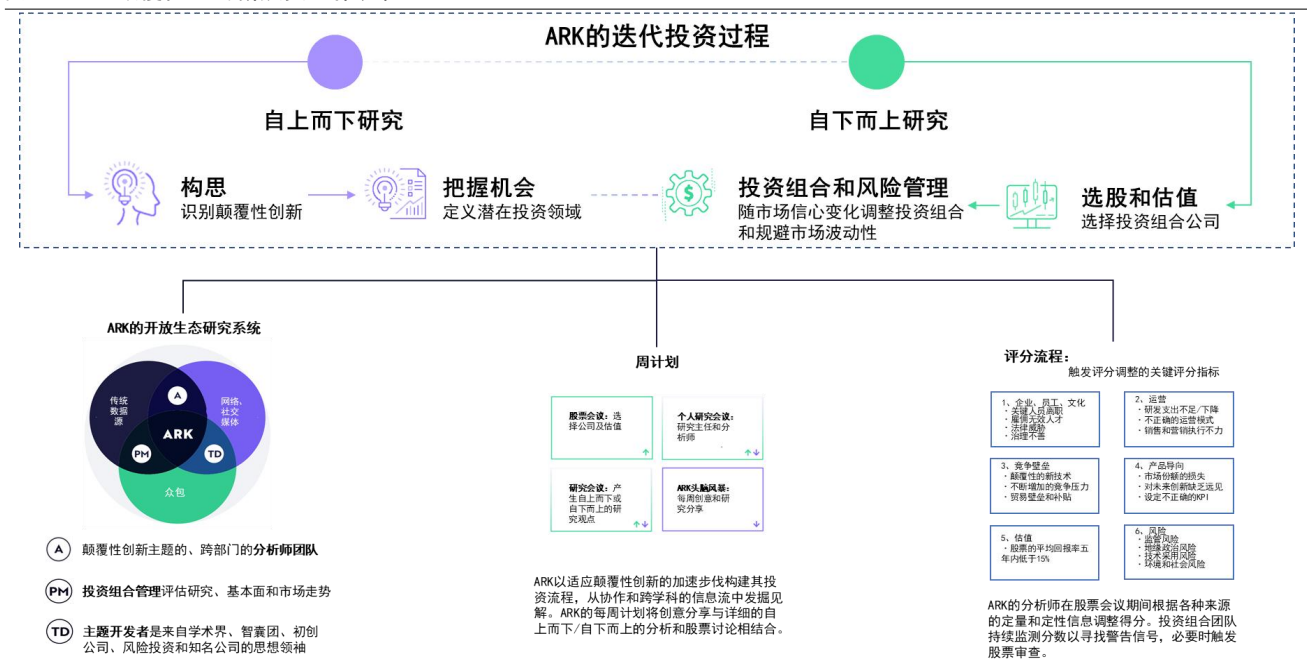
ARK的迭代投资过程

自上而下研究

自下而上研究

构思
识别颠覆性创新

把握机会
定义潜在投资领域

投资组合和风险管理
随市场信心变化调整投资组合和规避市场波动性

选股和估值
选择投资组合公司

ARK的开放生态研究系统

传统数据源

网络、社交媒体

A

ARK

PM

TD

众包

A 颠覆性创新主题的、跨部门的分析师团队

PM 投资组合管理评估研究、基本面和市场走势

TD 主题开发者是来自学术界、智囊团、初创公司、风险投资和知名公司的思想领袖

周计划

股票会议：选择公司及估值

个人研究会议：研究主任和分析师

研究会议：产生自上而下或自下而上的研究观点

ARK头脑风暴：每周创意和研究分享

ARK以适应颠覆性创新的加速步伐构建其投资流程，从协作和跨学科的信息流中发掘见解。ARK的每周计划将创意分享与详细的自上而下/自下而上的分析和股票讨论相结合。

评分流程：
触发评分调整的关键评分指标

1、企业、员工、文化
· 关键人员离职
· 雇佣无效人才
· 法律威胁
· 治理不善

2、运营
· 研发支出不足/下降
· 不正确的运营模式
· 销售和营销执行不力

3、竞争壁垒
· 颠覆性的新技术
· 不断增加的竞争压力
· 贸易壁垒和补贴

4、产品导向
· 市场份额的损失
· 对未来创新缺乏远见
· 设定不正确的KPI

5、估值
· 股票的平均回报率五年内低于15%

6、风险
· 监管风险
· 地缘政治风险
· 技术采用风险
· 环境和社会风险

ARK的分析师在股票会议期间根据各种来源的定量和定性信息调整得分。投资组合团队持续监测分数以寻找警告信号，必要时触发股票审查。